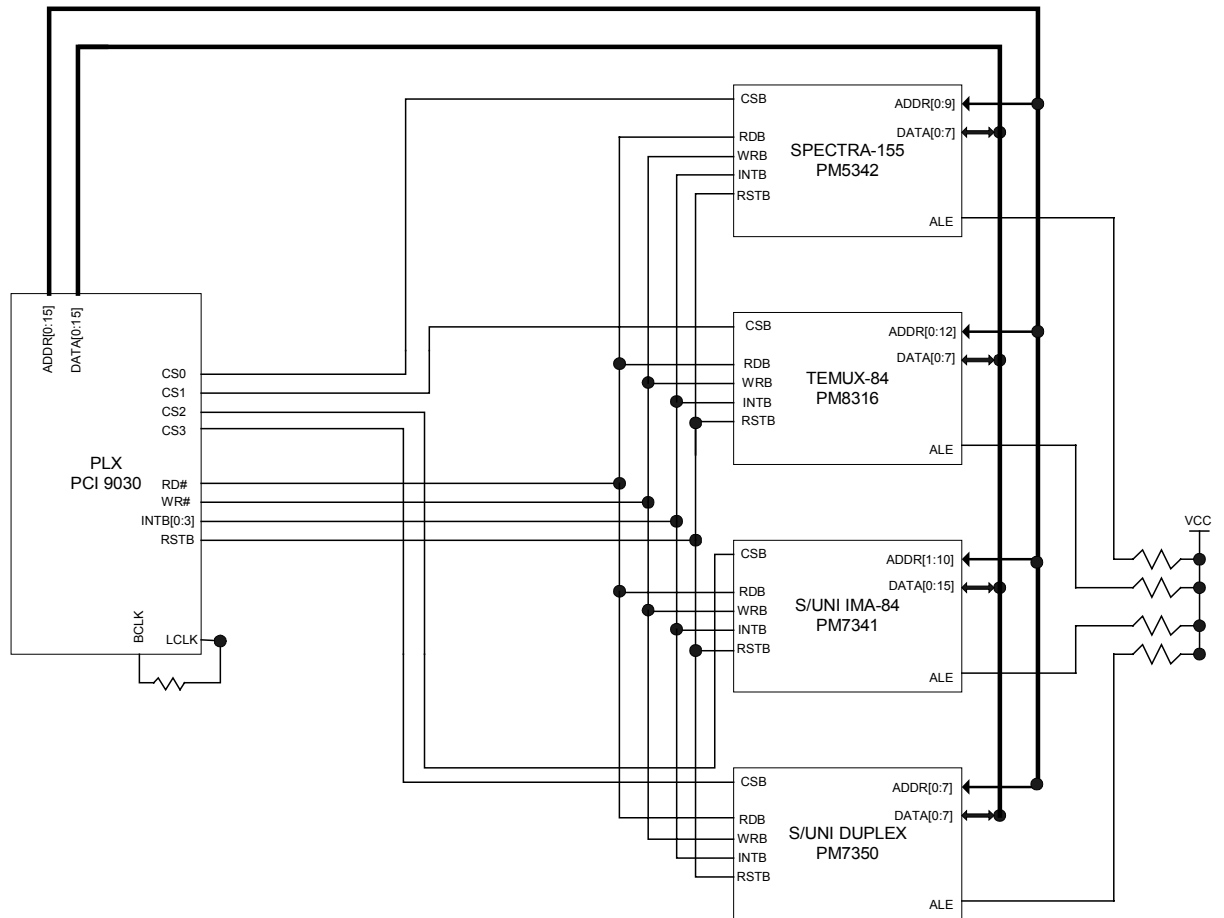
CSB
ADDR[0:9]
DATA[0:7]
RDB
WRB
INTB
RSTB
SPECTRA-155
PM5342
ALE

ADDR[0:15]
DATA[0:15]
CS0
CS1
CS2
CS3
PLX
PCI 9030
RD#
WR#
INTB[0:3]
RSTB
BCLK
LCLK

CSB
ADDR[0:12]
DATA[0:7]
RDB
WRB
INTB
RSTB
TEMUX-84
PM8316
ALE

VCC

CSB
ADDR[1:10]
DATA[0:15]
RDB
WRB
INTB
RSTB
S/UNI IMA-84
PM7341
ALE

CSB
ADDR[0:7]
DATA[0:7]
RDB
WRB
INTB
RSTB
S/UNI DUPLEX
PM7350
ALE